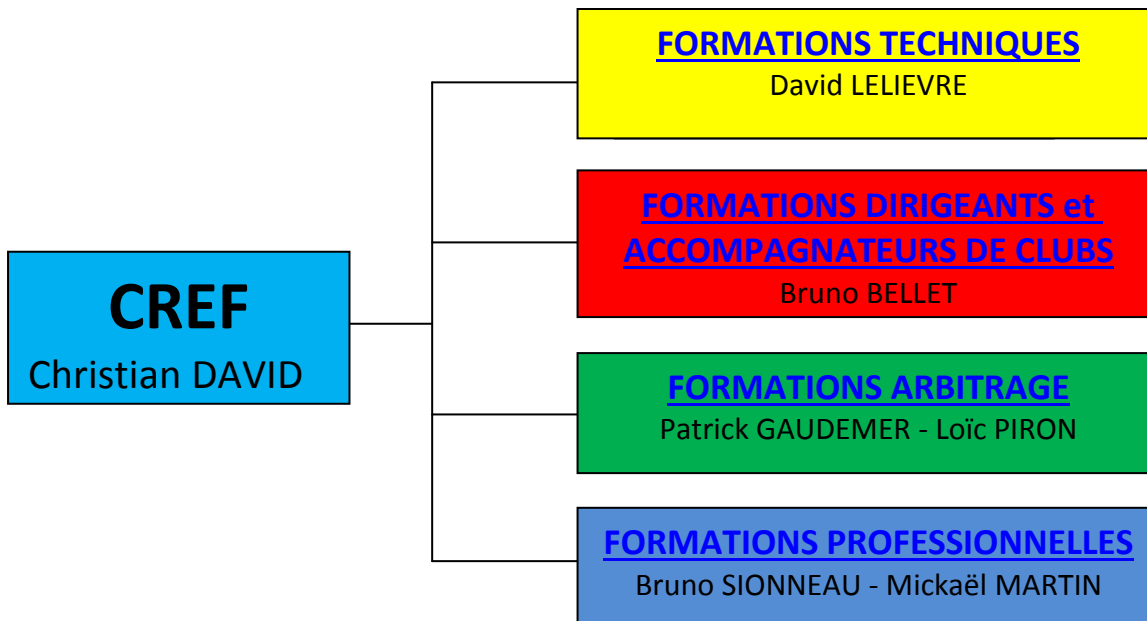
CREF
Christian DAVID

FORMATIONS TECHNIQUES
David LELIEVRE

FORMATIONS DIRIGEANTS et ACCOMPAGNATEURS DE CLUBS
Bruno BELLET

FORMATIONS ARBITRAGE
Patrick GAUDEMER - Loïc PIRON

FORMATIONS PROFESSIONNELLES
Bruno SIONNEAU - Mickaël MARTIN